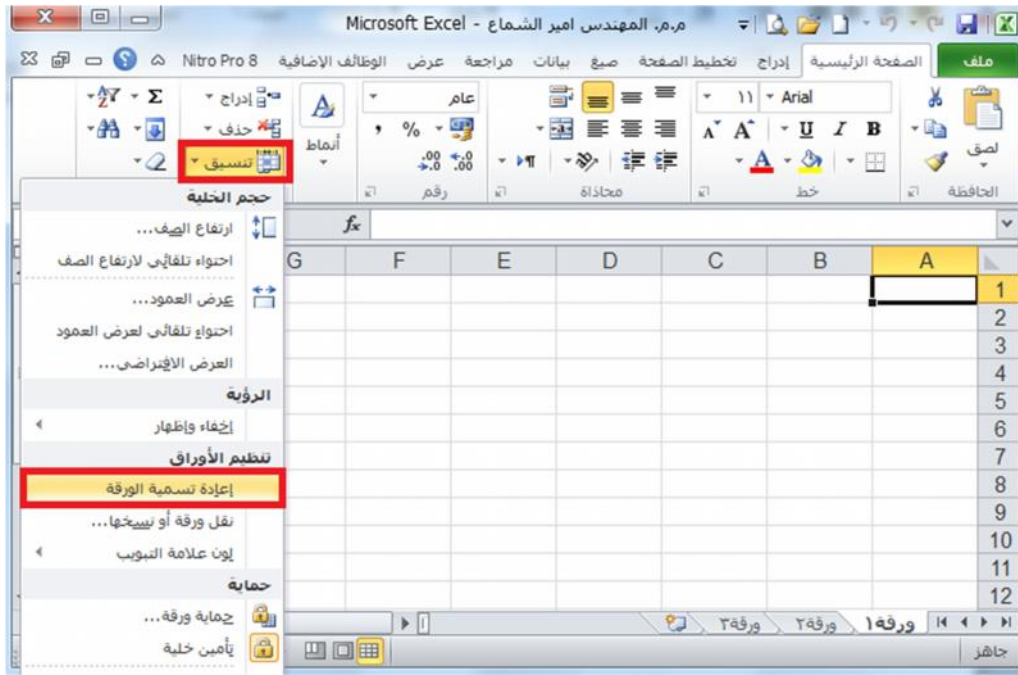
م.م. المهندس امير الشماع - Microsoft Excel

ملف الصفحة الرئيسية إدراج تخطيط الصفحة صيغ بيانات مراجعة عرض الوظائف الإضافية Nitro Pro 8

لصق
الحافظة
Arial 11
B I U
خط
محاذاة
عام
% ,
$\frac{.00}{.0}$ $\frac{.0}{.00}$
رقم
أنماط
إدراج
حذف
تنسيق

حجم الخلية
ارتفاع الصف...
احتواء تلقائي لارتفاع الصف
عرض العمود...
احتواء تلقائي لعرض العمود
العرض الافتراضي...
الرؤية
إخفاء وإظهار
تنظيم الأوراق
إعادة تسمية الورقة
نقل ورقة أو نسخها...
لون علامة التبويب
حماية
حماية ورقة...
تأمين خلية

fx

| | A | B | C | D | E | F | G |
|---|---|---|---|---|---|---|---|
| 1 | | | | | | | |
| 2 | | | | | | | |
| 3 | | | | | | | |
| 4 | | | | | | | |
| 5 | | | | | | | |
| 6 | | | | | | | |
| 7 | | | | | | | |
| 8 | | | | | | | |
| 9 | | | | | | | |
| 10 | | | | | | | |
| 11 | | | | | | | |
| 12 | | | | | | | |

ورقة١ ورقة٢ ورقة٣

جاهز